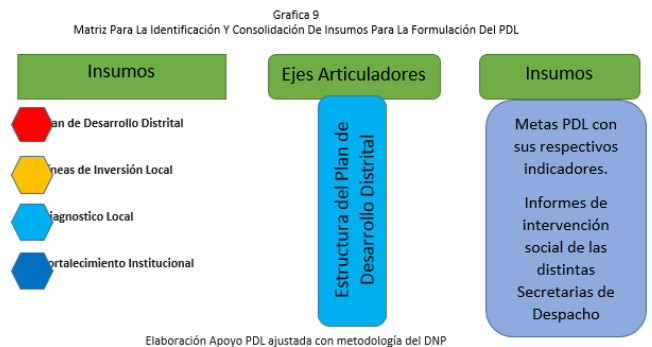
Grafica 9
Matriz Para La Identificación Y Consolidación De Insumos Para La Formulación Del PDL

Insumos

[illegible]an de Desarrollo Distrital

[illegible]neas de Inversión Local

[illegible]iagnostico Local

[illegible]ortalecimiento Institucional

Ejes Articuladores

Estructura del Plan de Desarrollo Distrital

Insumos

Metas PDL con sus respectivos indicadores.

Informes de intervención social de las distintas Secretarias de Despacho

Elaboración Apoyo PDL ajustada con metodología del DNP